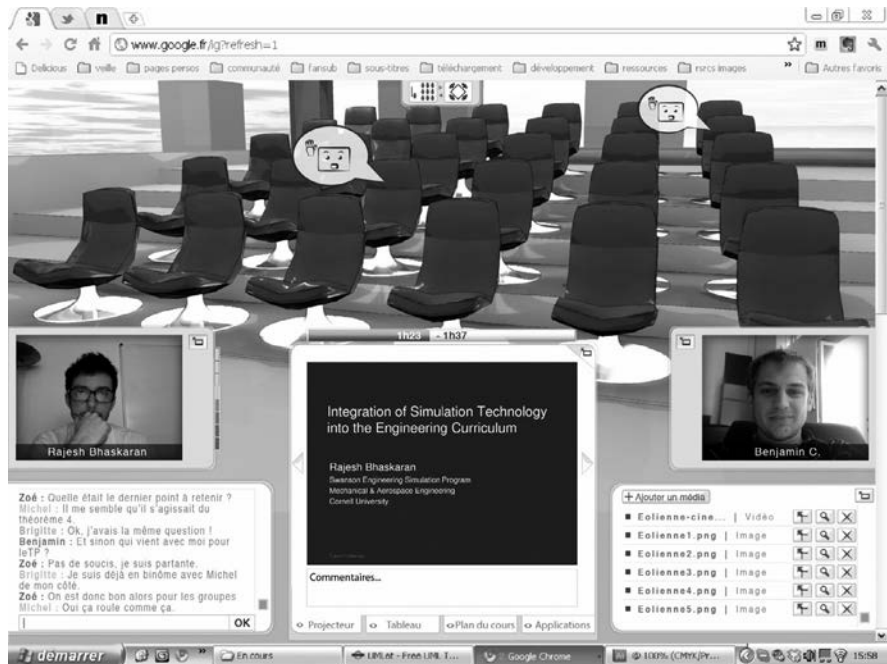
www.google.fr/lg?refresh=1

Delicious | veille | pages persos | communauté | fansub | sous-titres | téléchargement | développement | ressources | rsrcs images | » | Autres favoris

1h23 - 1h37

Rajesh Bhaskaran

Integration of Simulation Technology into the Engineering Curriculum

Rajesh Bhaskaran
Swanson Engineering Simulation Program
Mechanical & Aerospace Engineering
Cornell University

Commentaires...

Benjamin C.

Zoé : Quelle était le dernier point à retenir ?
Michel : Il me semble qu'il s'agissait du théorème 4.
Brigitte : Ok, j'avais la même question !
Benjamin : Et sinon qui vient avec moi pour leTP ?
Zoé : Pas de soucis, je suis partante.
Brigitte : Je suis déjà en binôme avec Michel de mon côté.
Zoé : On est donc bon alors pour les groupes
Michel : Oui ça roule comme ça.

OK

Projecteur | Tableau | Plan du cours | Applications

+ Ajouter un média

Eolienne-cine... | Vidéo
Eolienne1.png | Image
Eolienne2.png | Image
Eolienne3.png | Image
Eolienne4.png | Image
Eolienne5.png | Image

démarrer | En cours | UMLet - Free UML T... | Google Chrome | @ 100% (CMYK/Pr... | 15:58